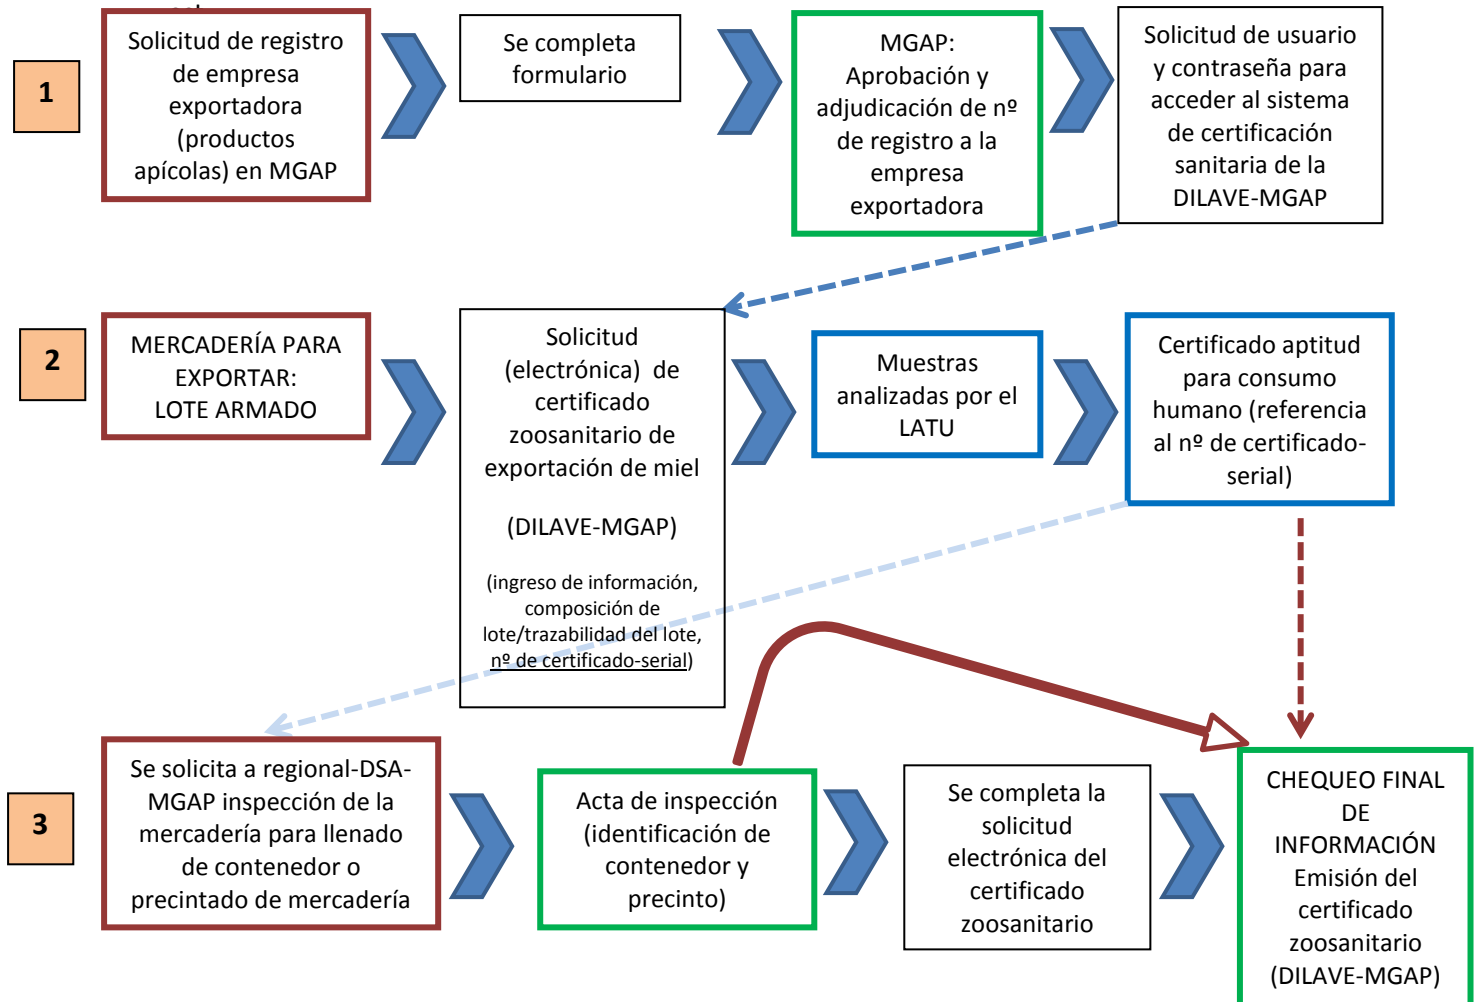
1

Solicitud de registro de empresa exportadora (productos apícolas) en MGAP

Se completa formulario

MGAP: Aprobación y adjudicación de nº de registro a la empresa exportadora

Solicitud de usuario y contraseña para acceder al sistema de certificación sanitaria de la DILAVE-MGAP

2

MERCADERÍA PARA EXPORTAR: LOTE ARMADO

Solicitud (electrónica) de certificado zoosanitario de exportación de miel

(DILAVE-MGAP)

(ingreso de información, composición de lote/trazabilidad del lote, nº de certificado-serial)

Muestras analizadas por el LATU

Certificado aptitud para consumo humano (referencia al nº de certificado-serial)

3

Se solicita a regional-DSA-MGAP inspección de la mercadería para llenado de contenedor o precintado de mercadería

Acta de inspección (identificación de contenedor y precinto)

Se completa la solicitud electrónica del certificado zoosanitario

CHEQUEO FINAL DE INFORMACIÓN Emisión del certificado zoosanitario (DILAVE-MGAP)